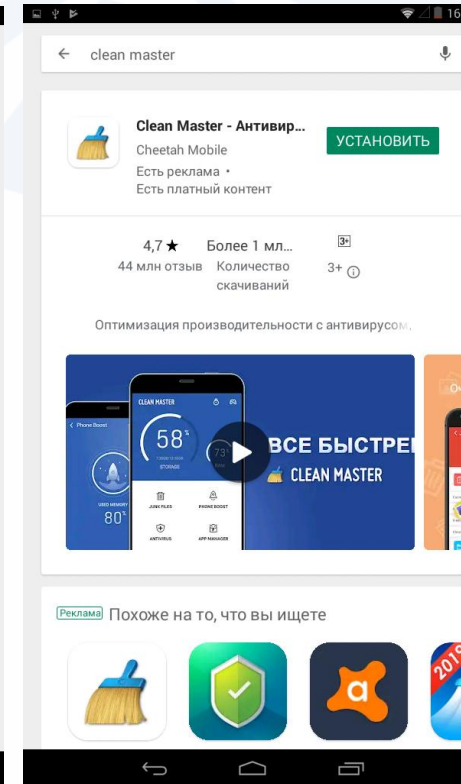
16

clean master

Clean Master - Антивир...
Cheetah Mobile
Есть реклама •
Есть платный контент

УСТАНОВИТЬ

4,7 ★
44 млн отзыв

Более 1 мл...
Количество скачиваний

3+
3+

Оптимизация производительности с антивирусом.

Phone Boost
USED MEMORY
80°
CLEAN MASTER
58°
STORAGE
73°
JUNK FILES
PHONE BOOST
ANTIVIRUS
APP MANAGER
ВСЕ БЫСТРЕ
CLEAN MASTER

Реклама Похоже на то, что вы ищете

201